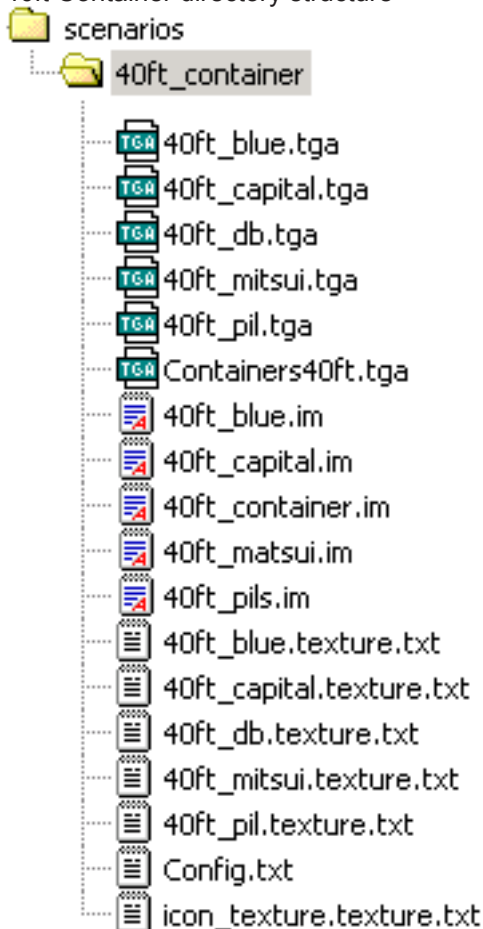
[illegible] Container directory structure

scenarios
40ft_container
TGA 40ft_blue.tga
TGA 40ft_capital.tga
TGA 40ft_db.tga
TGA 40ft_mitsui.tga
TGA 40ft_pil.tga
TGA Containers40ft.tga
40ft_blue.im
40ft_capital.im
40ft_container.im
40ft_matsui.im
40ft_pils.im
40ft_blue.texture.txt
40ft_capital.texture.txt
40ft_db.texture.txt
40ft_mitsui.texture.txt
40ft_pil.texture.txt
Config.txt
icon_texture.texture.txt